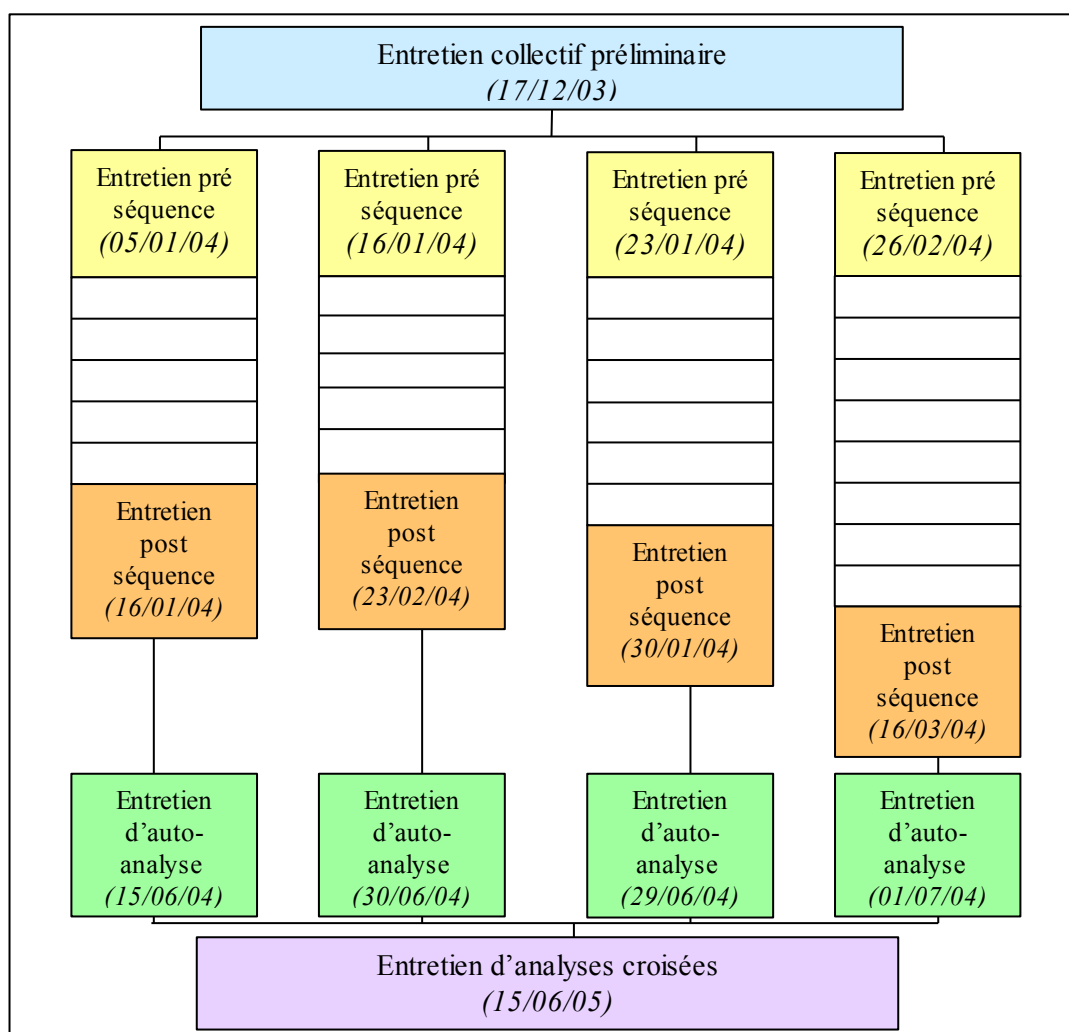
Entretien collectif préliminaire
*(17/12/03)*

Entretien pré séquence
*(05/01/04)*

Entretien post séquence
*(16/01/04)*

Entretien d'auto-analyse
*(15/06/04)*

Entretien pré séquence
*(16/01/04)*

Entretien post séquence
*(23/02/04)*

Entretien d'auto-analyse
*(30/06/04)*

Entretien pré séquence
*(23/01/04)*

Entretien post séquence
*(30/01/04)*

Entretien d'auto-analyse
*(29/06/04)*

Entretien pré séquence
*(26/02/04)*

Entretien post séquence
*(16/03/04)*

Entretien d'auto-analyse
*(01/07/04)*

Entretien d'analyses croisées
*(15/06/05)*